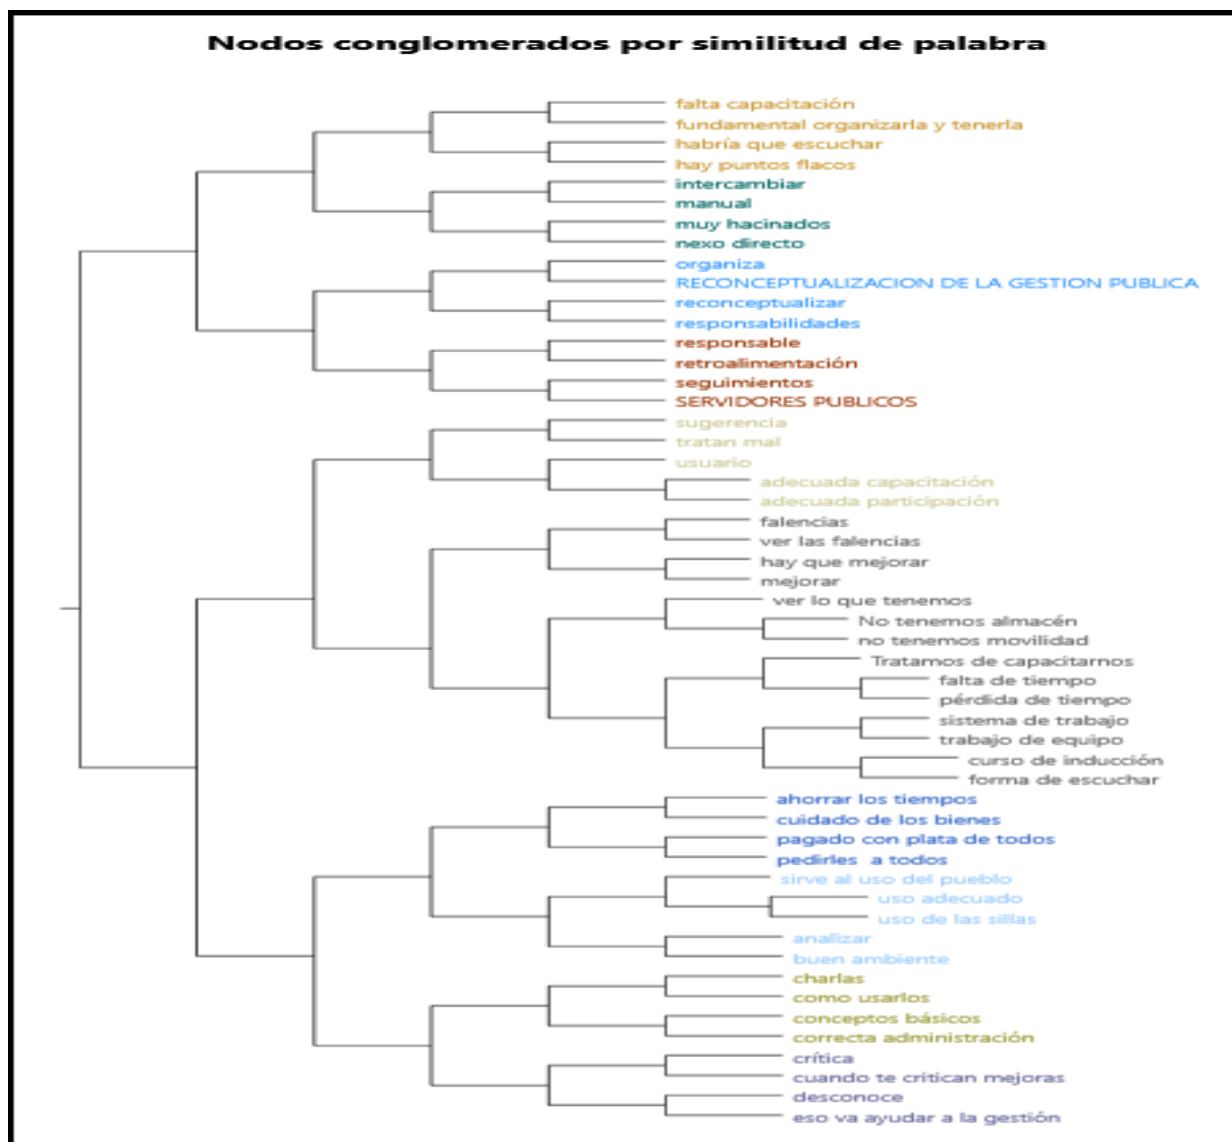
Nodos conglomerados por similitud de palabra

falta capacitación
fundamental organizarla y tenerla
habría que escuchar
hay puntos flacos
intercambiar
manual
muy hacinados
nexo directo
organiza
RECONCEPTUALIZACION DE LA GESTION PUBLICA
reconceptualizar
responsabilidades
responsable
retroalimentación
seguimientos
SERVIDORES PUBLICOS
sugerencia
tratan mal
usuario
adecuada capacitación
adecuada participación
falencias
ver las falencias
hay que mejorar
mejorar
ver lo que tenemos
No tenemos almacén
no tenemos movilidad
Tratamos de capacitarnos
falta de tiempo
pérdida de tiempo
sistema de trabajo
trabajo de equipo
curso de inducción
forma de escuchar
ahorrar los tiempos
cuidado de los bienes
pagado con plata de todos
pedirles a todos
sirve al uso del pueblo
uso adecuado
uso de las sillas
analizar
buen ambiente
charlas
como usarlos
conceptos básicos
correcta administración
crítica
cuando te critican mejoras
desconoce
eso va ayudar a la gestión